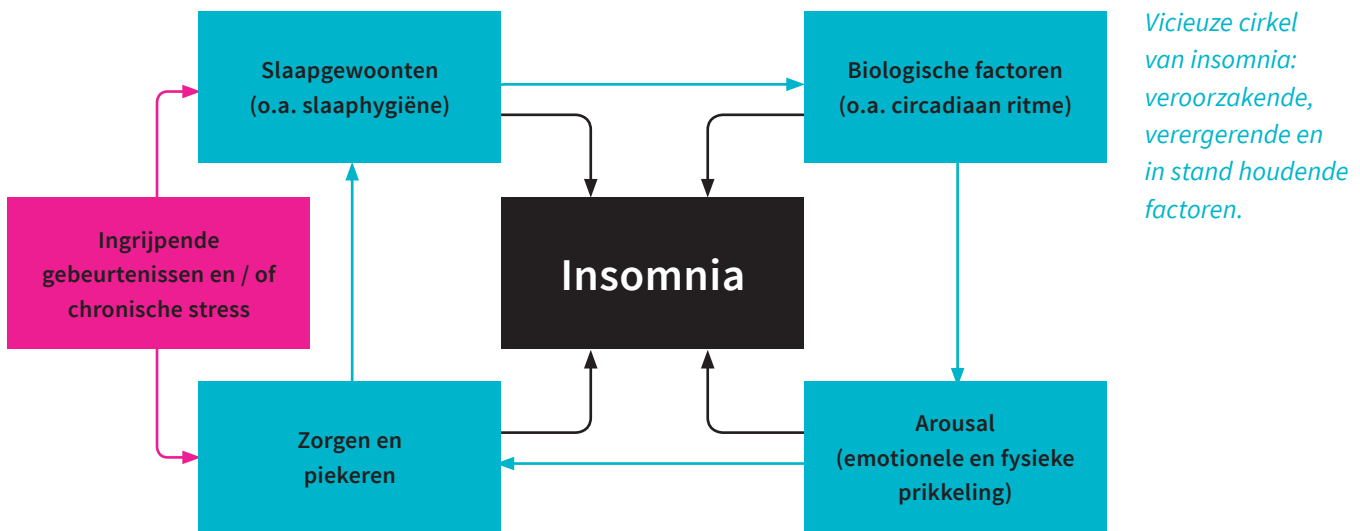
Slaapgewoonten
(o.a. slaaphygiëne)

Biologische factoren
(o.a. circadiaan ritme)

Vicieuze cirkel van insomnia: veroorzakende, verergerende en in stand houdende factoren.

Ingrijpende gebeurtenissen en / of chronische stress

Insomnia

Zorgen en piekeren

Arousal
(emotionele en fysieke prikkeling)